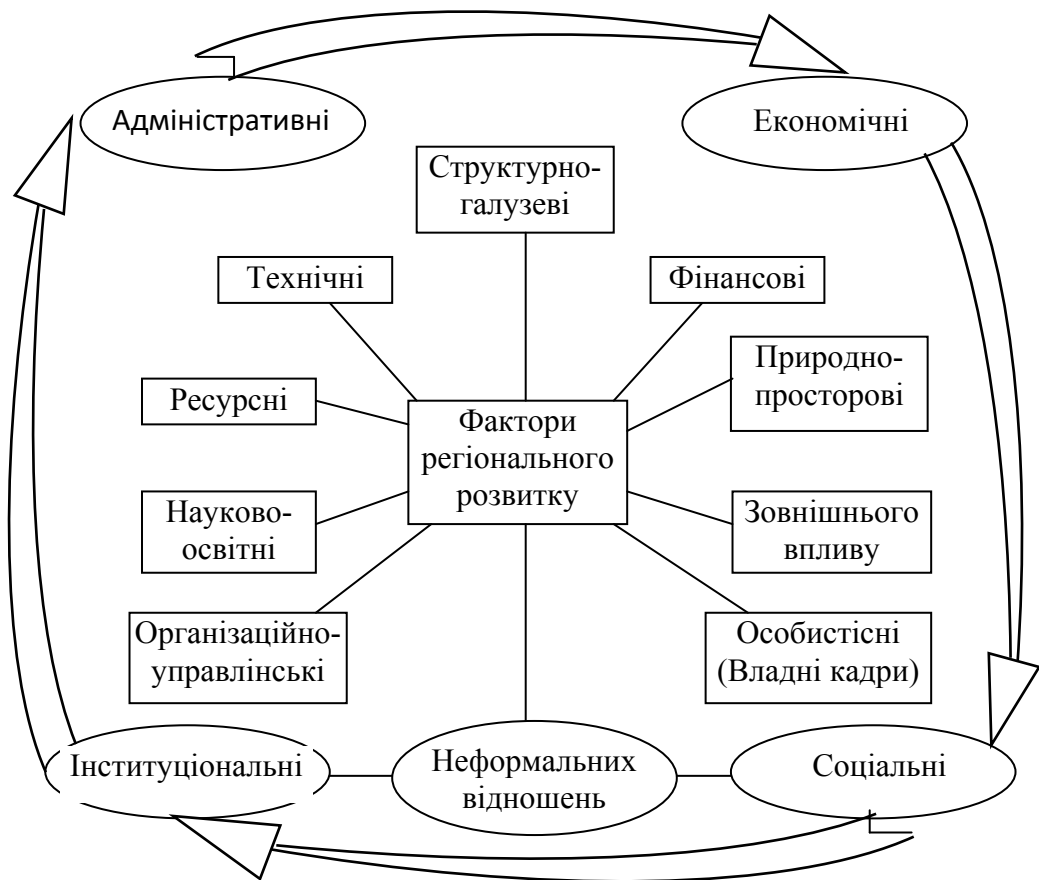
Адміністративні

Економічні

Структурно-галузеві

Технічні

Фінансові

Природно-просторові

Ресурсні

Фактори регіонального розвитку

Науково-освітні

Зовнішнього впливу

Організаційно-управлінські

Особистісні (Владні кадри)

Інституціональні

Неформальних відношень

Соціальні